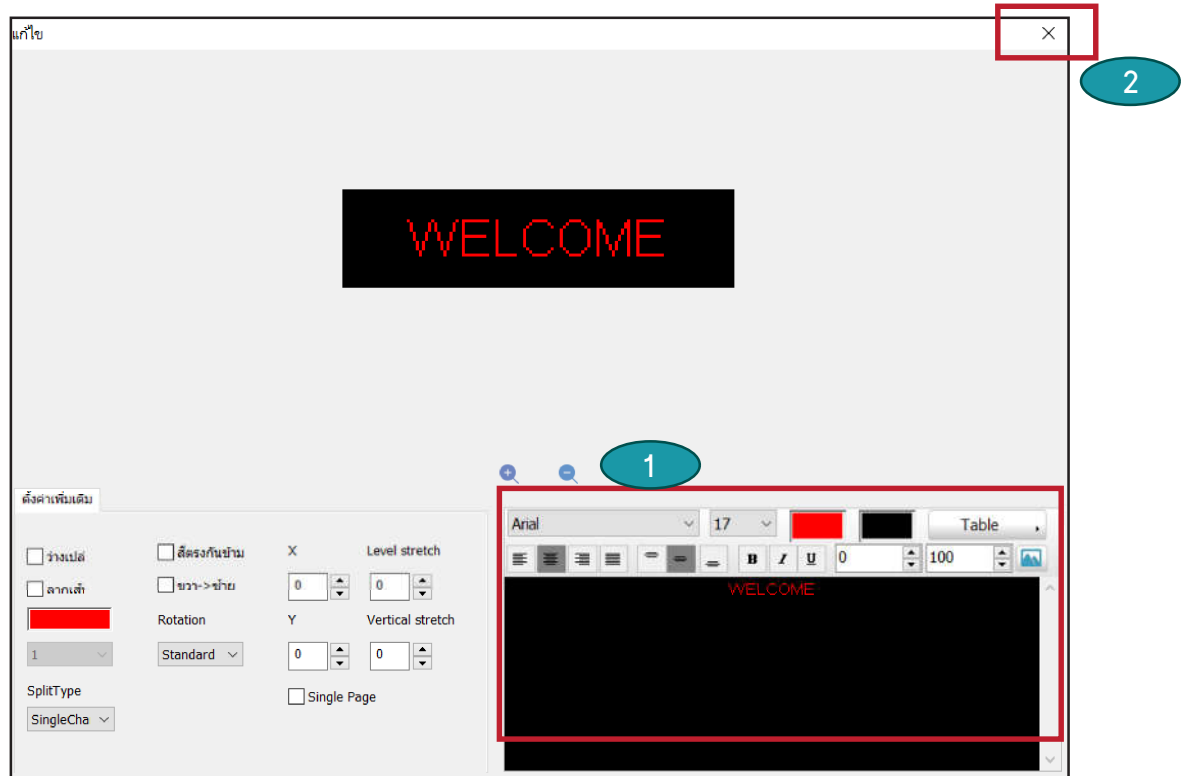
แก้ไข

×

2

WELCOME

1

ตั้งค่าเพิ่มเติม

ว่างเปล่

ลากเส้

1

SplitType

SingleCha

สีตรงกันข้าม

ขวา->ซ้าย

Rotation

Standard

X

0

Y

0

Single Page

Level stretch

0

Vertical stretch

0

Arial

17

Table

B

I

U

0

100

WELCOME